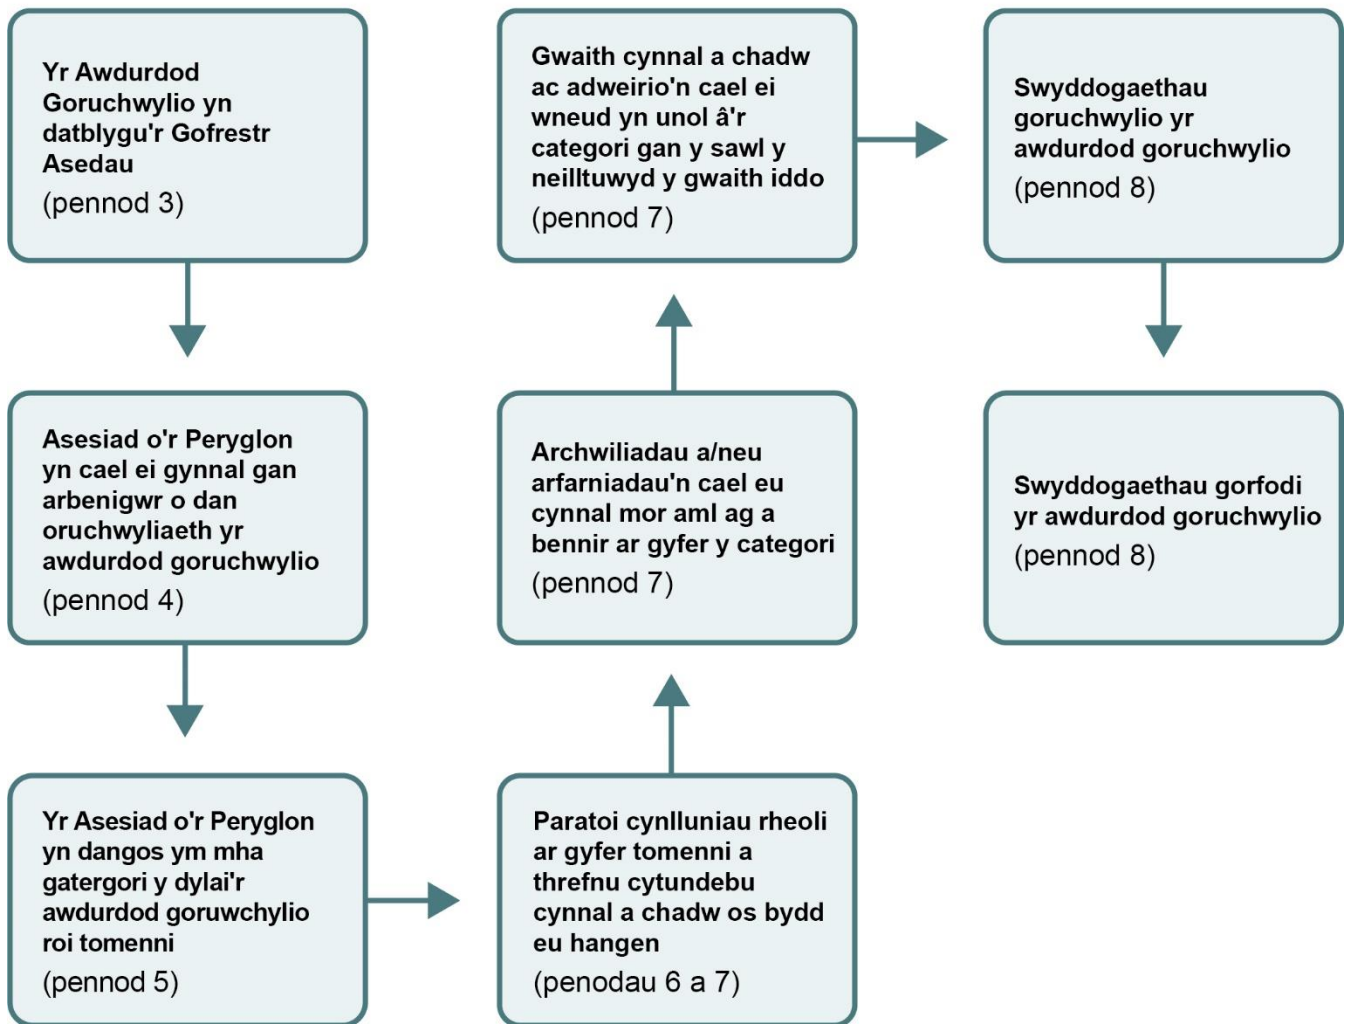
Yr Awdurdod Goruchwylio yn datblygu'r Gofrestr Asedau
(pennod 3)

Asesiad o'r Peryglon yn cael ei gynnal gan arbenigwr o dan oruchwyliaeth yr awdurdod goruchwylio
(pennod 4)

Yr Asesiad o'r Peryglon yn dangos ym mha gatergori y dylai'r awdurdod goruwchylio roi tomenni
(pennod 5)

Paratoi cynlluniau rheoli ar gyfer tomenni a threfnu cytundebu cynnal a chadw os bydd eu hangen
(penodau 6 a 7)

Archwiliadau a/neu arfarniadau'n cael eu cynnal mor aml ag a bennir ar gyfer y categori
(pennod 7)

Gwaith cynnal a chadw ac adweirio'n cael ei wneud yn unol â'r categori gan y sawl y neilltuwyd y gwaith iddo
(pennod 7)

Swyddogaethau goruchwylio yr awdurdod goruchwylio
(pennod 8)

Swyddogaethau gorfodi yr awdurdod goruchwylio
(pennod 8)